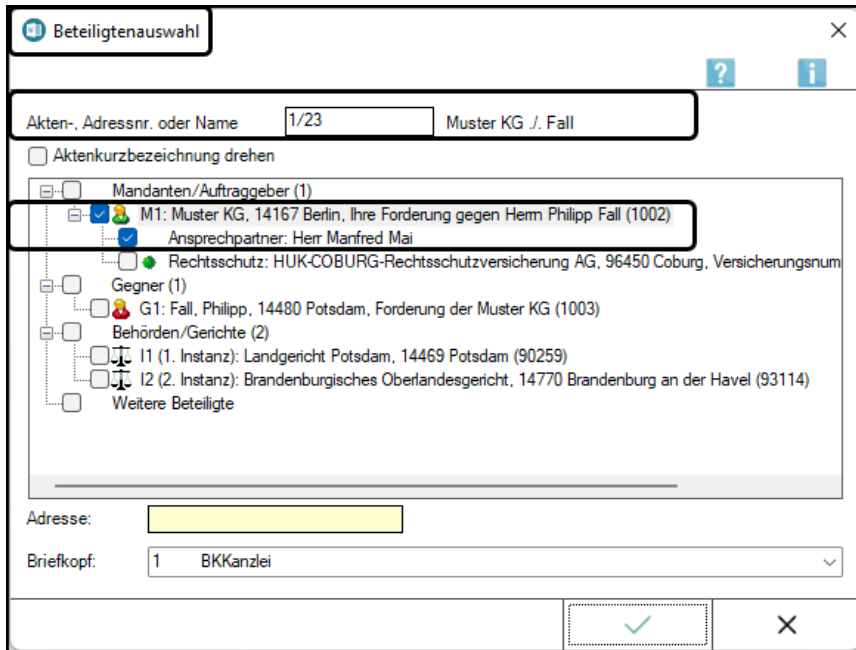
Beteiligtenauswahl

Akten-, Adressnr. oder Name 1/23 Muster KG ./. Fall

Aktenkurzbezeichnung drehen

Mandanten/Auftraggeber (1)
M1: Muster KG, 14167 Berlin, Ihre Forderung gegen Herrn Philipp Fall (1002)
Ansprechpartner: Herr Manfred Mai
Rechtsschutz: HUK-COBURG-Rechtsschutzversicherung AG, 96450 Coburg, Versicherungsnum
Gegner (1)
G1: Fall, Philipp, 14480 Potsdam, Forderung der Muster KG (1003)
Behörden/Gerichte (2)
I1 (1. Instanz): Landgericht Potsdam, 14469 Potsdam (90259)
I2 (2. Instanz): Brandenburgisches Oberlandesgericht, 14770 Brandenburg an der Havel (93114)
Weitere Beteiligte

Adresse:

Briefkopf: 1 BKKanzlei